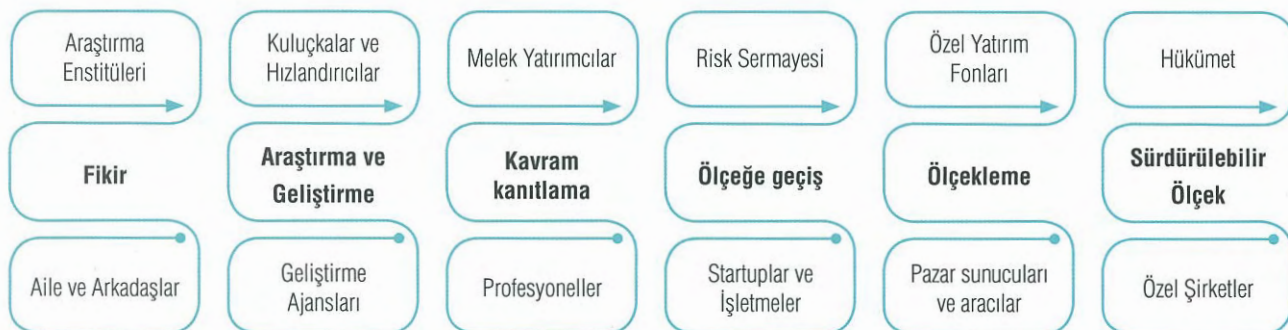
Araştırma Enstitüleri

Fikir

Aile ve Arkadaşlar

Kuluçkalar ve Hızlandırıcılar

Araştırma ve Geliştirme

Geliştirme Ajansları

Melek Yatırımcılar

Kavram kanıtlama

Profesyoneller

Risk Sermayesi

Ölçeğe geçiş

Startuplar ve İşletmeler

Özel Yatırım Fonları

Ölçekleme

Pazar sunucuları ve aracılar

Hükümet

Sürdürülebilir Ölçek

Özel Şirketler